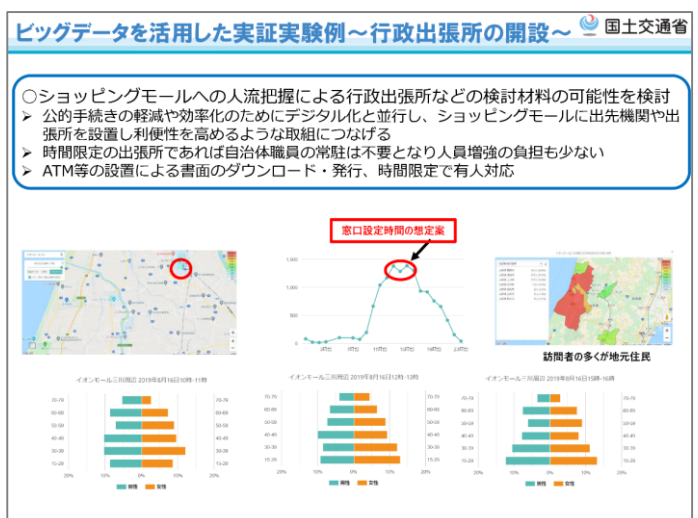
ビッグデータを活用した実証実験例～行政出張所の開設～ 国土交通省

○ショッピングモールへの人流把握による行政出張所などの検討材料の可能性を検討
➤ 公的手続きの軽減や効率化のためにデジタル化と並行し、ショッピングモールに出先機関や出張所を設置し利便性を高めるような取組につなげる
➤ 時間限定の出張所であれば自治体職員の常駐は不要となり人員増強の負担も少ない
➤ ATM等の設置による書面のダウンロード・発行、時間限定で有人対応

窓口設定時間の想定案

1,500
1,000
500
0
5時台 8時台 11時台 14時台 17時台 20時台 23時台

訪問者の多くが地元住民

イオンモール三川周辺 2019年8月16日10時-11時
70-79
60-69
50-59
40-49
30-39
15-29
20% 10% 0% 10% 20%
男性 女性

イオンモール三川周辺 2019年8月16日12時-13時
70-79
60-69
50-59
40-49
30-39
15-29
20% 10% 0% 10% 20%
男性 女性

イオンモール三川周辺 2019年8月16日15時-16時
70-79
60-69
50-59
40-49
30-39
15-29
20% 10% 0% 10% 20%
男性 女性